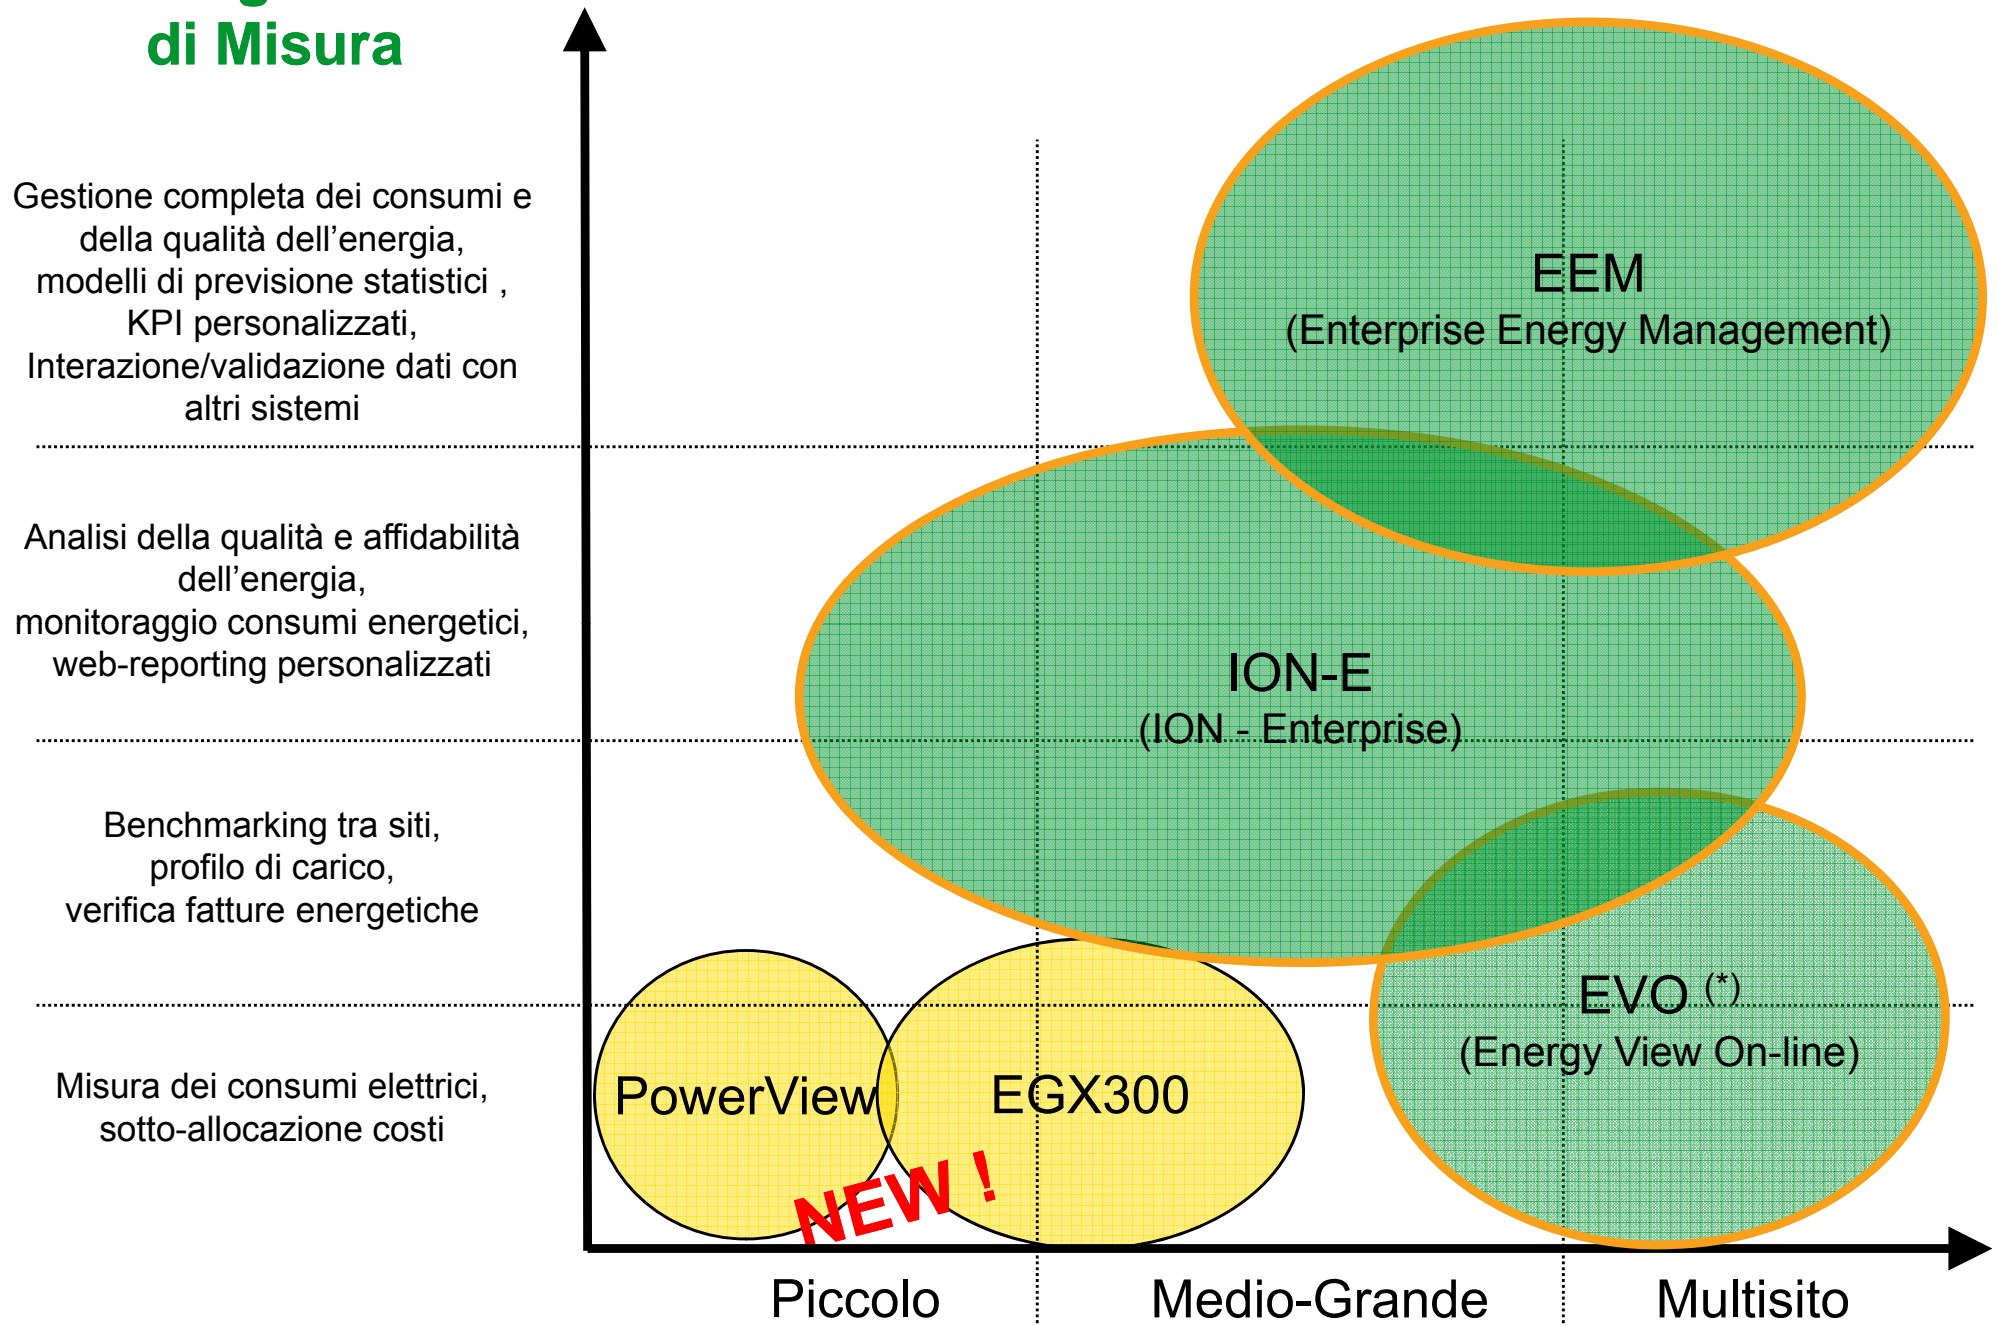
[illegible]
di Misura

Gestione completa dei consumi e della qualità dell'energia, modelli di previsione statistici , KPI personalizzati, Interazione/validazione dati con altri sistemi

Analisi della qualità e affidabilità dell'energia, monitoraggio consumi energetici, web-reporting personalizzati

Benchmarking tra siti, profilo di carico, verifica fatture energetiche

Misura dei consumi elettrici, sotto-allocazione costi

EEM
(Enterprise Energy Management)

ION-E
(ION - Enterprise)

EVO $^{(*)}$
(Energy View On-line)

PowerView

EGX300

NEW !

Piccolo

Medio-Grande

Multisito